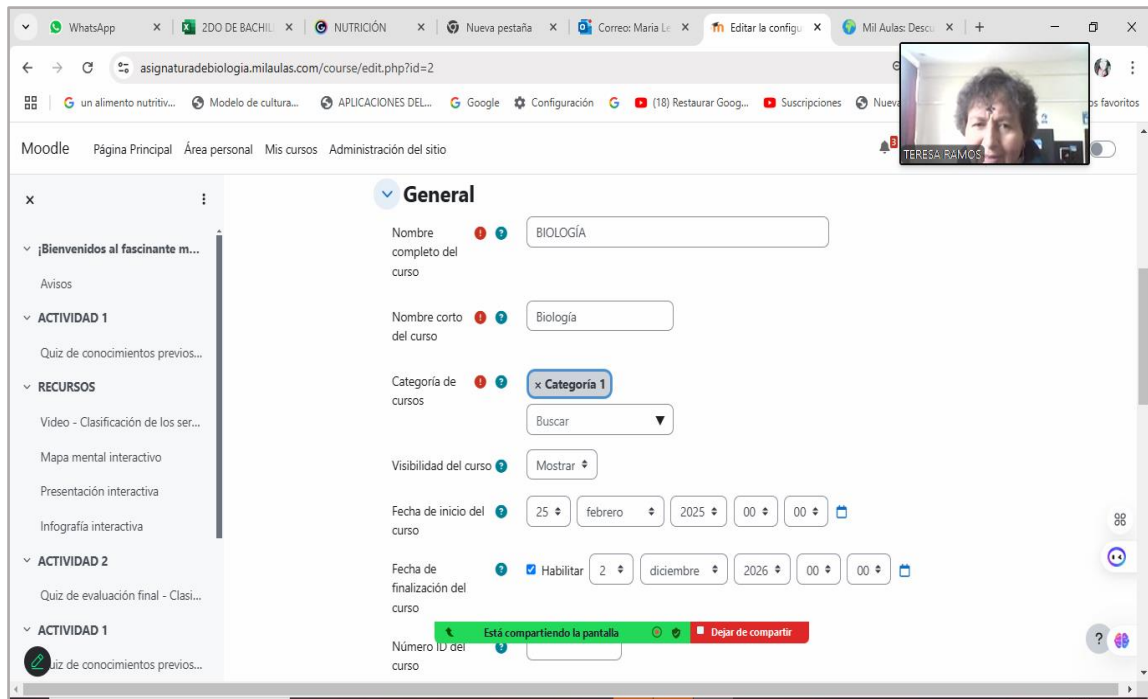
WhatsApp | 2DO DE BACHIL | NUTRICIÓN | Nueva pestaña | Correo: María Le | Editar la configu | Mil Aulas: Descu | +

asignaturadebiologia.milaulas.com/course/edit.php?id=2

un alimento nutritiv... | Modelo de cultura... | APLICACIONES DEL... | Google | Configuración | (18) Restaurar Goog... | Suscripciones | Nueva | os favoritos

TERESA RAMOS

Moodle Página Principal Área personal Mis cursos Administración del sitio

×

¡Bienvenidos al fascinante m...
Avisos
ACTIVIDAD 1
Quiz de conocimientos previos...
RECURSOS
Video - Clasificación de los ser...
Mapa mental interactivo
Presentación interactiva
Infografía interactiva
ACTIVIDAD 2
Quiz de evaluación final - Clasi...
ACTIVIDAD 1
uiz de conocimientos previos...

General

Nombre completo del curso: BIOLOGÍA

Nombre corto del curso: Biología

Categoría de cursos: × Categoría 1
Buscar

Visibilidad del curso: Mostrar

Fecha de inicio del curso: 25 febrero 2025 00 00

Fecha de finalización del curso: Habilitar 2 diciembre 2026 00 00

Número ID del curso

Está compartiendo la pantalla | Dejar de compartir

?